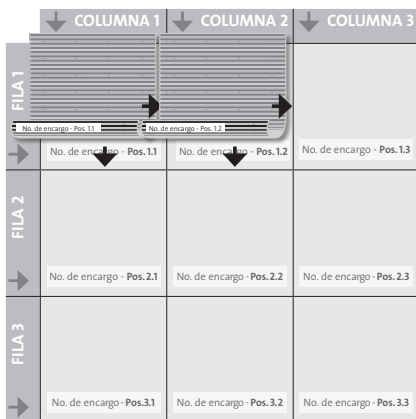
| | COLUMNA 1 | COLUMNA 2 | COLUMNA 3 |
|---|---|---|---|
| FILA 1 | No. de encargo - Pos. 1.1<br>No. de encargo - **Pos. 1.1** | No. de encargo - Pos. 1.2<br>No. de encargo - **Pos. 1.2** | No. de encargo - **Pos. 1.3** |
| FILA 2 | No. de encargo - **Pos. 2.1** | No. de encargo - **Pos. 2.2** | No. de encargo - **Pos. 2.3** |
| FILA 3 | No. de encargo - **Pos. 3.1** | No. de encargo - **Pos. 3.2** | No. de encargo - **Pos. 3.3** |